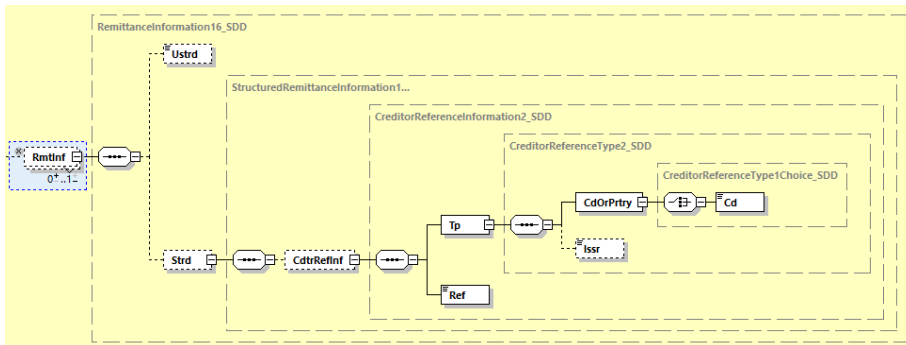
RemittanceInformation16_SDD

Ustrd

StructuredRemittanceInformation1...

CreditorReferenceInformation2_SDD

CreditorReferenceType2_SDD

CreditorReferenceType1Choice_SDD

RmtInf

0..1

CdOrPrtry

Cd

Tp

Issr

Strd

CdtrRefInf

Ref